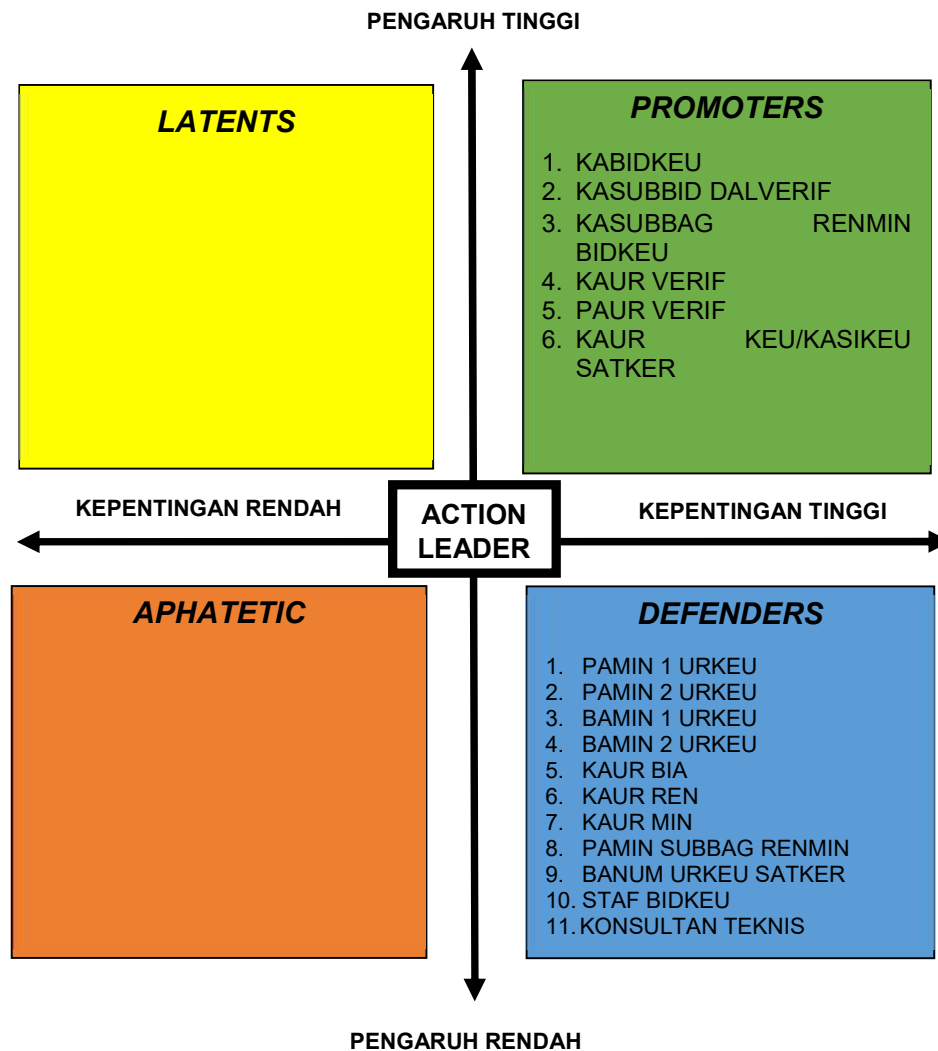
PENGARUH TINGGI

LATENTS

PROMOTERS

1. KABIDKEU
2. KASUBBID DALVERIF
3. KASUBBAG RENMIN BIDKEU
4. KAUR VERIF
5. PAUR VERIF
6. KAUR KEU/KASIKEU SATKER

KEPENTINGAN RENDAH

ACTION LEADER

KEPENTINGAN TINGGI

APHATETIC

DEFENDERS

1. PAMIN 1 URKEU
2. PAMIN 2 URKEU
3. BAMIN 1 URKEU
4. BAMIN 2 URKEU
5. KAUR BIA
6. KAUR REN
7. KAUR MIN
8. PAMIN SUBBAG RENMIN
9. BANUM URKEU SATKER
10. STAF BIDKEU
11. KONSULTAN TEKNIS

PENGARUH RENDAH